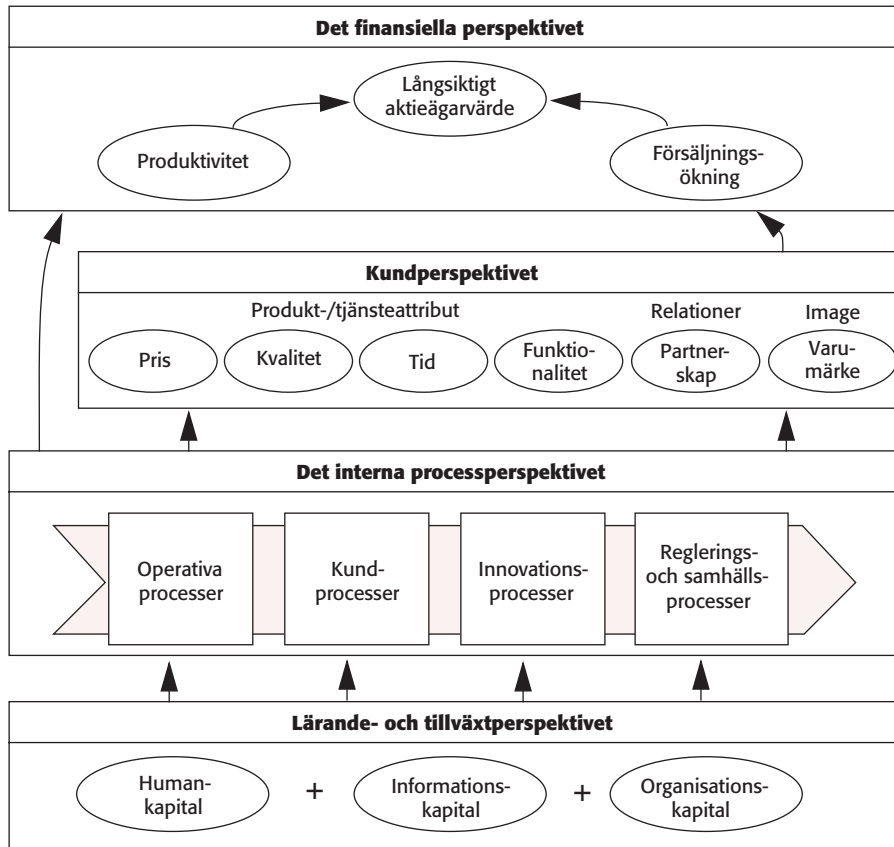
Det finansiella perspektivet

Långsiktigt aktieägarvärde

Produktivitet

Försäljningsökning

Kundperspektivet

Produkt-/tjänsteattribut

Relationer

Image

Pris

Kvalitet

Tid

Funktionalitet

Partnerskap

Varumärke

Det interna processperspektivet

Operativa processer

Kundprocesser

Innovationsprocesser

Reglerings- och samhällsprocesser

Lärande- och tillväxtperspektivet

Humankapital

+

Informationskapital

+

Organisationskapital